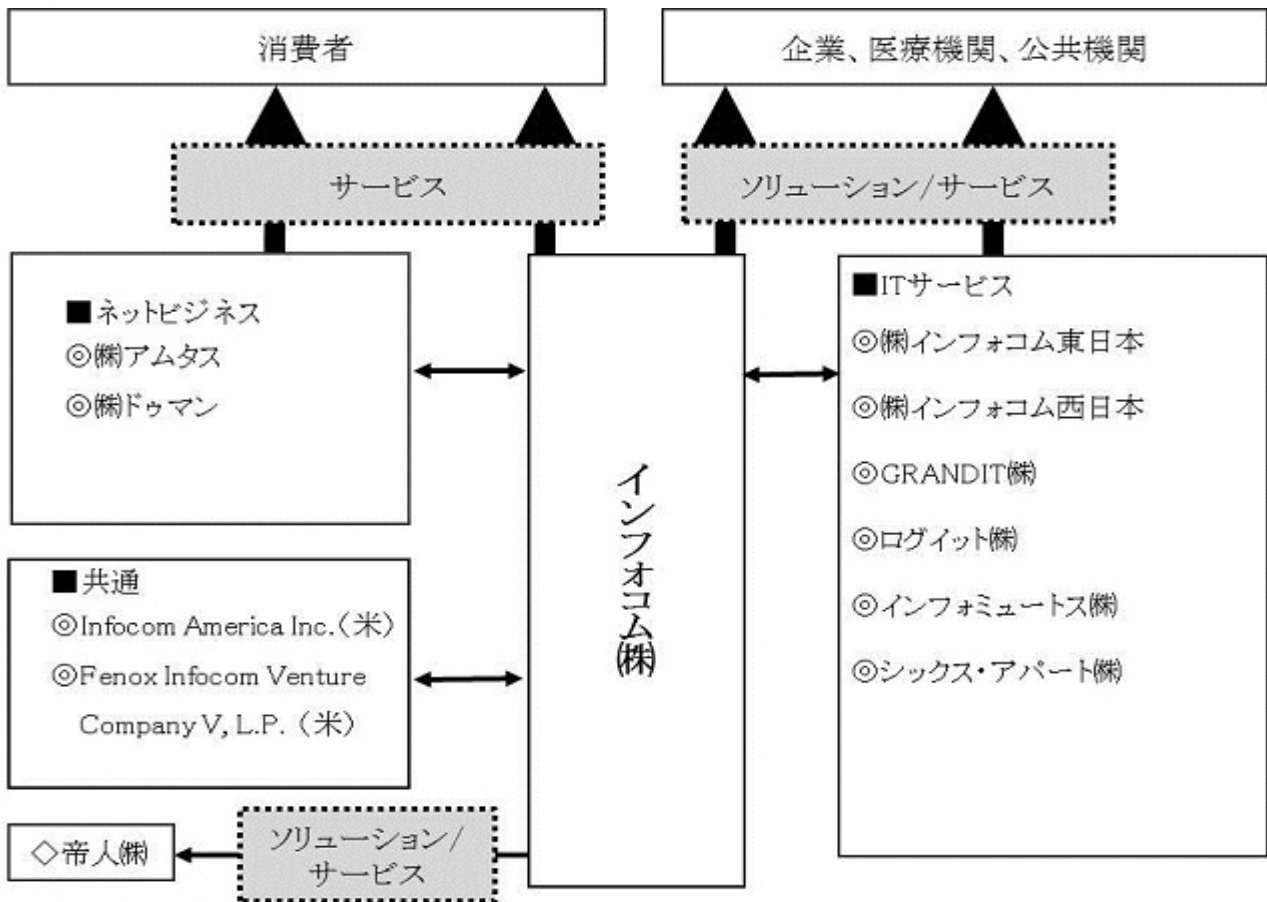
消費者

企業、医療機関、公共機関

サービス

ソリューション/サービス

■ネットビジネス
◎㈱アムタス
◎㈱ドゥマン

インフォコム㈱

■ITサービス
◎㈱インフォコム東日本
◎㈱インフォコム西日本
◎GRANDIT㈱
◎ログイット㈱
◎インフォミュートス㈱
◎シックス・アパート㈱

■共通
◎Infocom America Inc.（米）
◎Fenox Infocom Venture Company V, L.P.（米）

◇帝人㈱

ソリューション/サービス